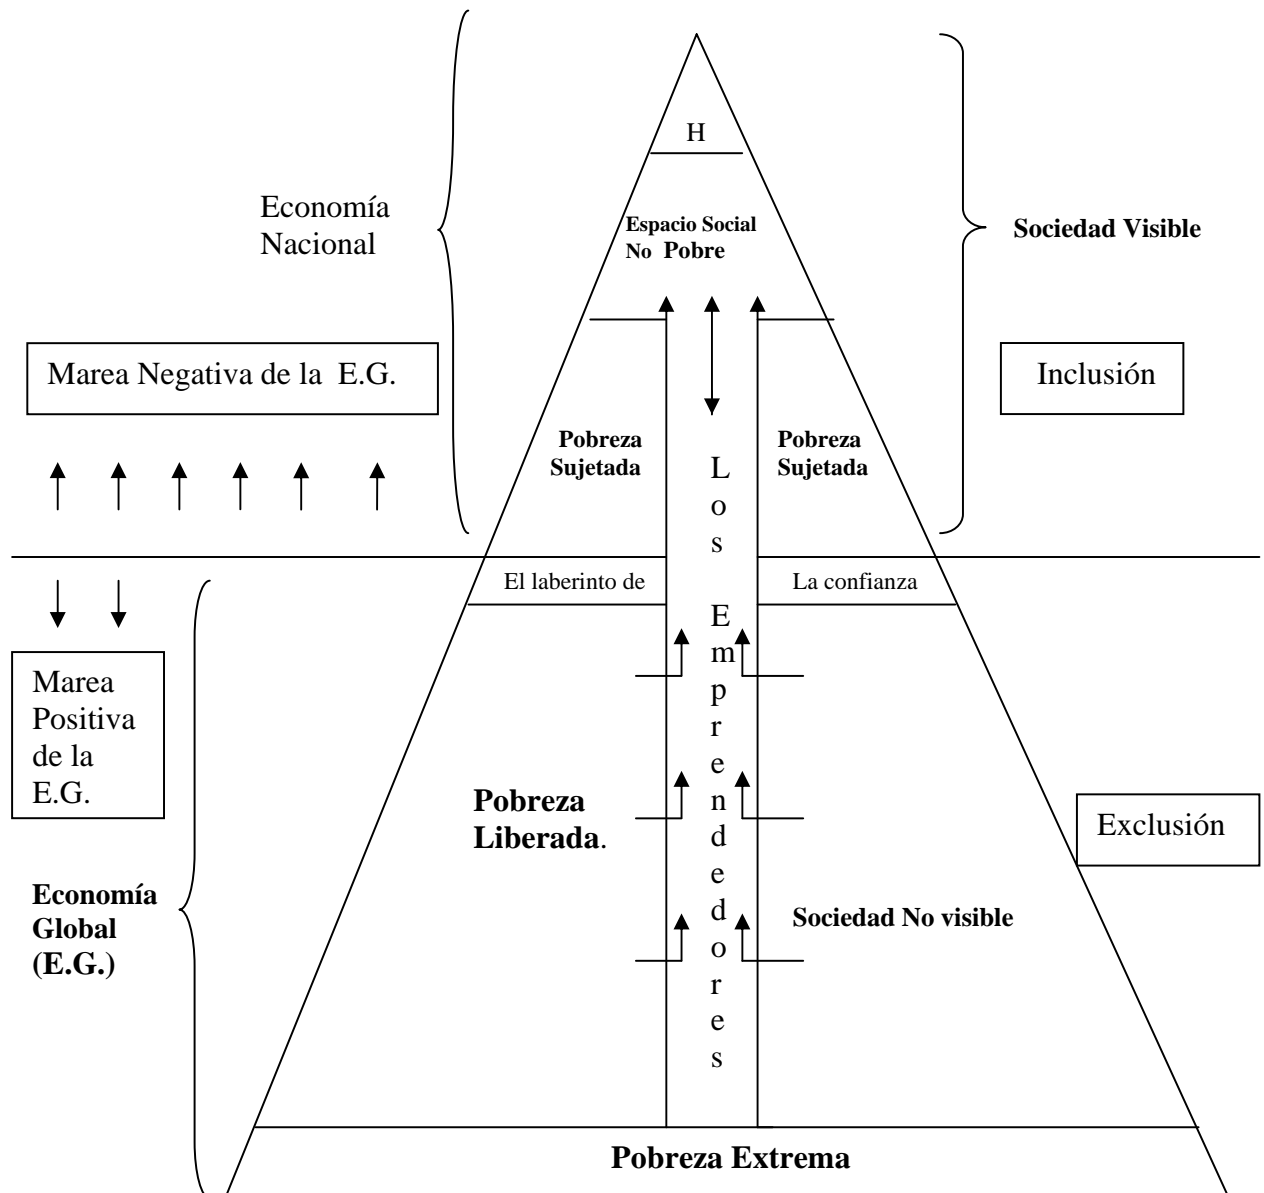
H

Economía Nacional

Espacio Social No Pobre

Sociedad Visible

Marea Negativa de la E.G.

Inclusión

Pobreza Sujetada

Pobreza Sujetada

Los Emprendedores

El laberinto de

La confianza

Marea Positiva de la E.G.

Pobreza Liberada.

Exclusión

Economía Global (E.G.)

Sociedad No visible

Pobreza Extrema